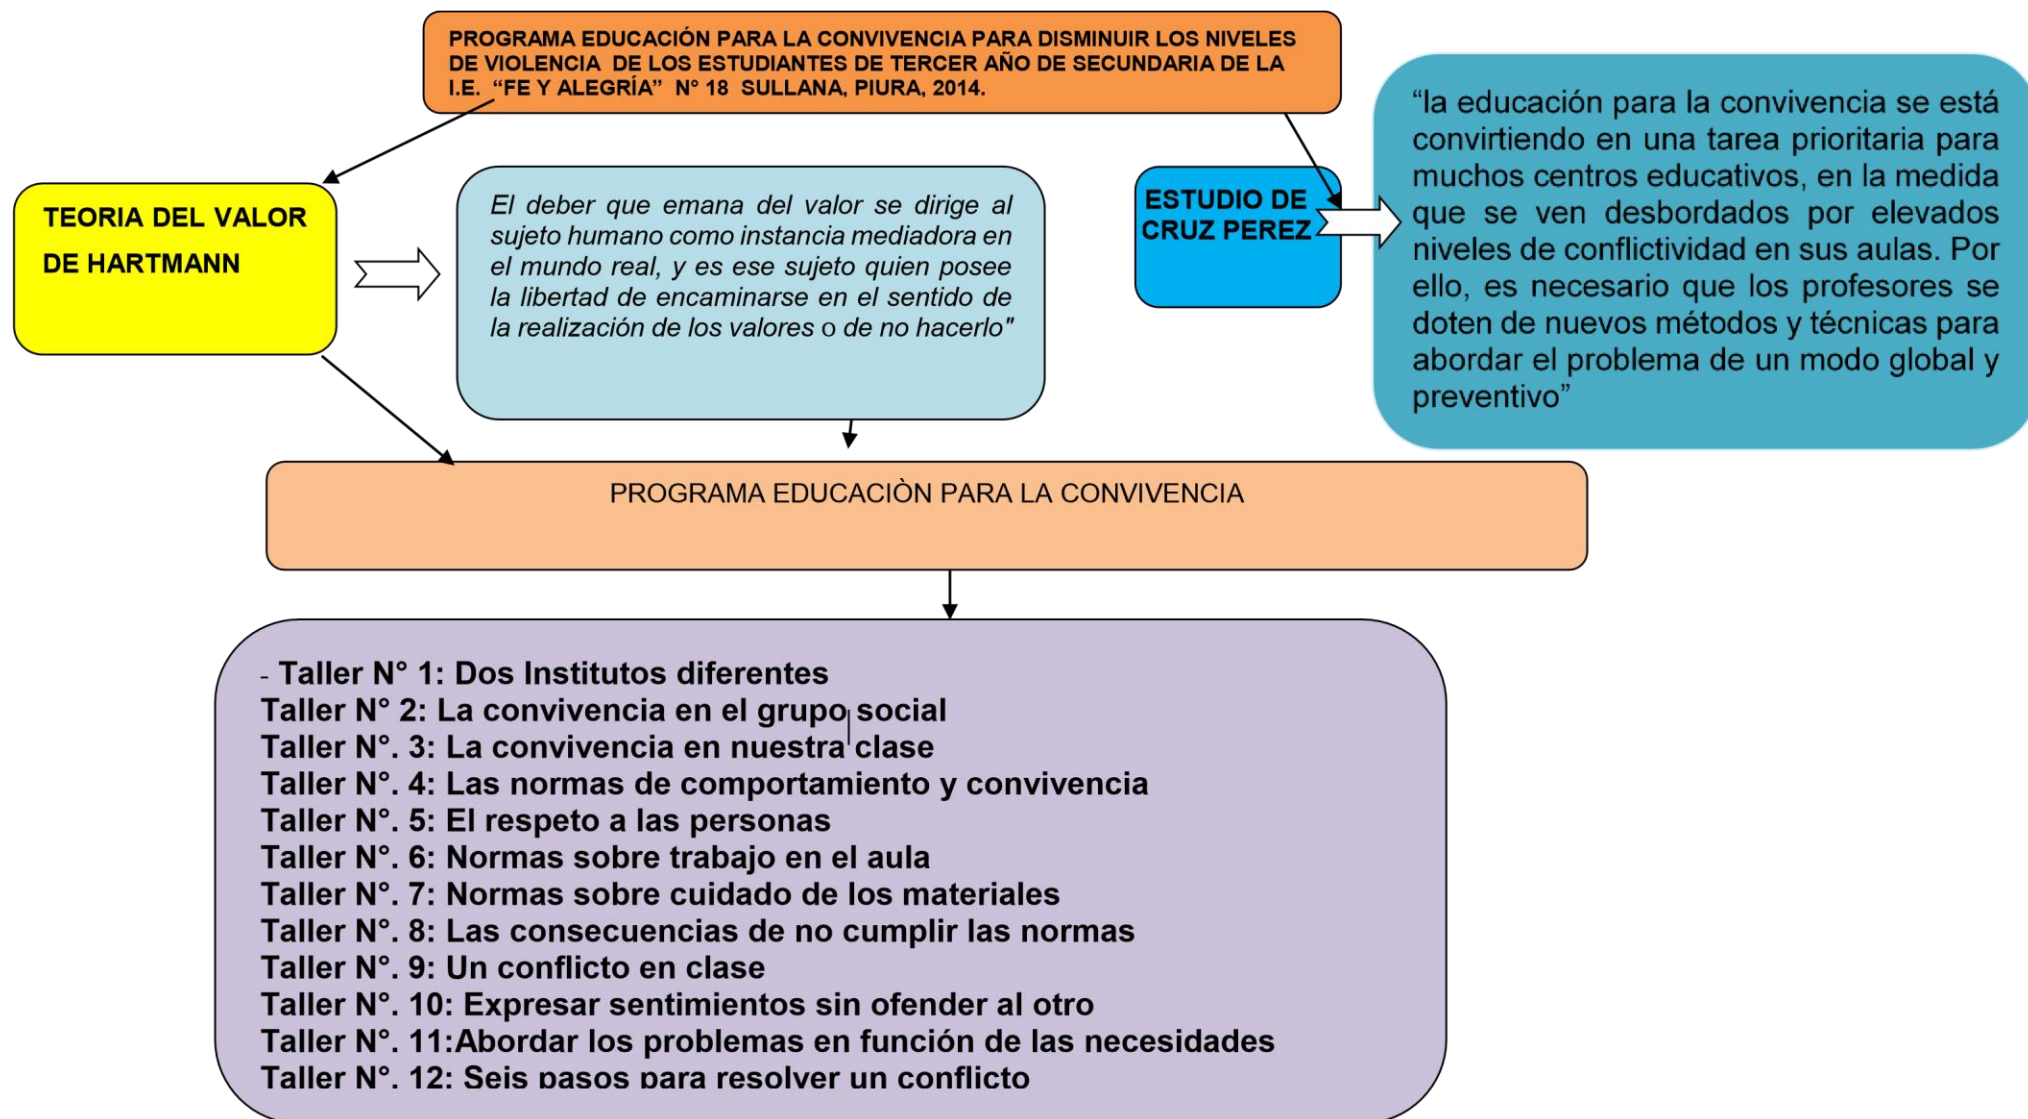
PROGRAMA EDUCACIÓN PARA LA CONVIVENCIA PARA DISMINUIR LOS NIVELES DE VIOLENCIA DE LOS ESTUDIANTES DE TERCER AÑO DE SECUNDARIA DE LA I.E. "FE Y ALEGRÍA" N° 18 SULLANA, PIURA, 2014.

TEORIA DEL VALOR DE HARTMANN

El deber que emana del valor se dirige al sujeto humano como instancia mediadora en el mundo real, y es ese sujeto quien posee la libertad de encaminarse en el sentido de la realización de los valores o de no hacerlo"

ESTUDIO DE CRUZ PEREZ

"la educación para la convivencia se está convirtiendo en una tarea prioritaria para muchos centros educativos, en la medida que se ven desbordados por elevados niveles de conflictividad en sus aulas. Por ello, es necesario que los profesores se doten de nuevos métodos y técnicas para abordar el problema de un modo global y preventivo"

PROGRAMA EDUCACIÒN PARA LA CONVIVENCIA

- Taller N° 1: Dos Institutos diferentes
Taller N° 2: La convivencia en el grupo social
Taller N°. 3: La convivencia en nuestra clase
Taller N°. 4: Las normas de comportamiento y convivencia
Taller N°. 5: El respeto a las personas
Taller N°. 6: Normas sobre trabajo en el aula
Taller N°. 7: Normas sobre cuidado de los materiales
Taller N°. 8: Las consecuencias de no cumplir las normas
Taller N°. 9: Un conflicto en clase
Taller N°. 10: Expresar sentimientos sin ofender al otro
Taller N°. 11:Abordar los problemas en función de las necesidades
Taller N°. 12: Seis pasos para resolver un conflicto